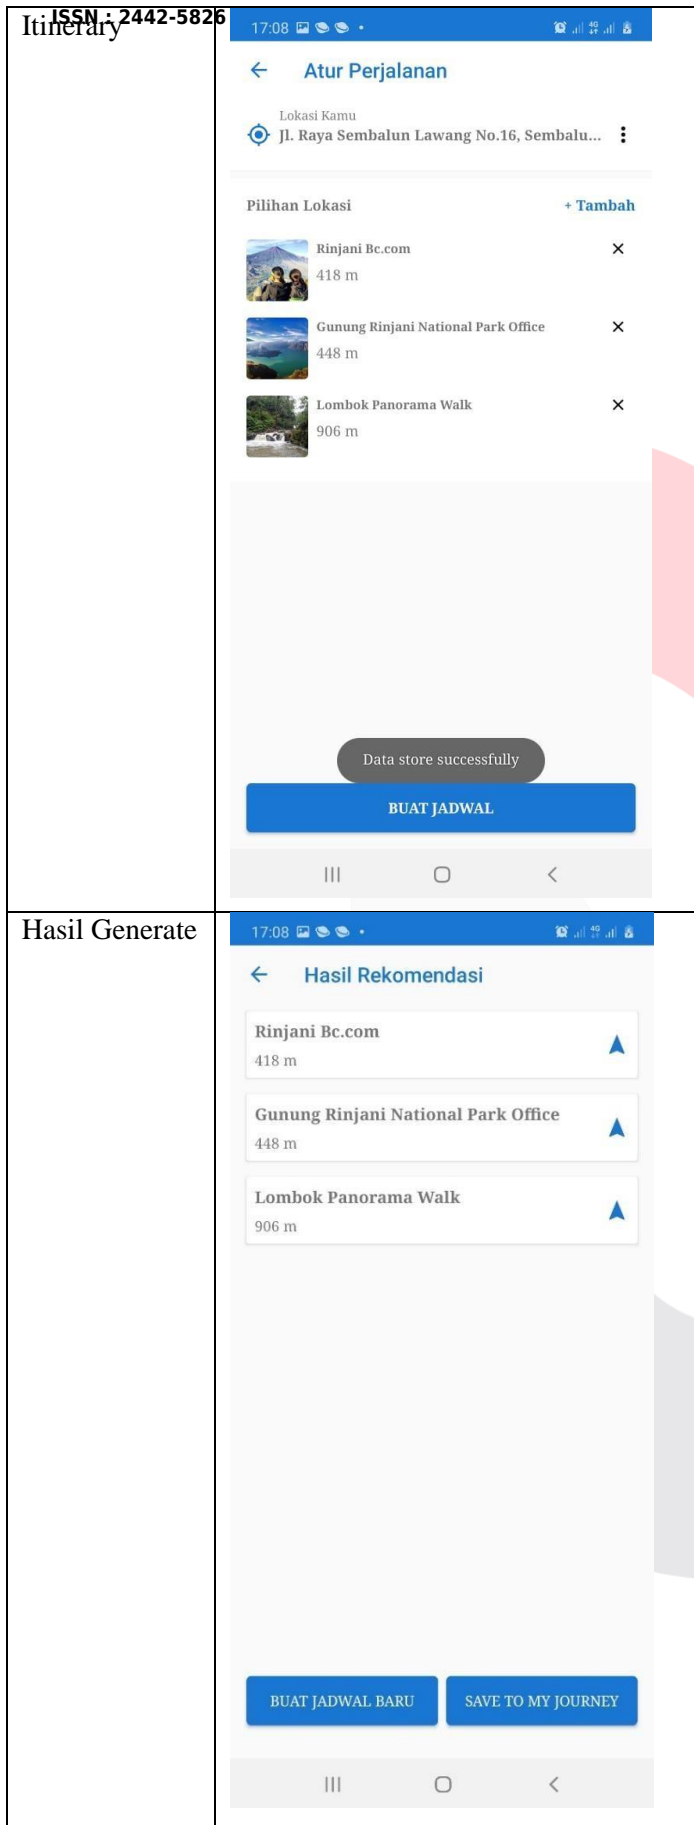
ISSN : 2442-5826

| Itinerary | 17:08<br>Atur Perjalanan<br>Lokasi Kamu<br>Jl. Raya Sembalun Lawang No.16, Sembalu...<br>Pilihan Lokasi + Tambah<br>Rinjani Bc.com 418 m ✕<br>Gunung Rinjani National Park Office 448 m ✕<br>Lombok Panorama Walk 906 m ✕<br>Data store successfully<br>BUAT JADWAL |
|---|---|
| Hasil Generate | 17:08<br>Hasil Rekomendasi<br>Rinjani Bc.com 418 m<br>Gunung Rinjani National Park Office 448 m<br>Lombok Panorama Walk 906 m<br>BUAT JADWAL BARU SAVE TO MY JOURNEY |